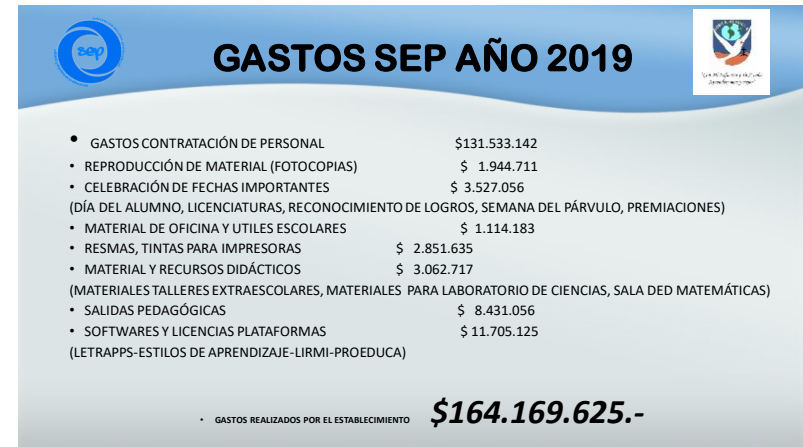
sep

GASTOS SEP AÑO 2019

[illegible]

• GASTOS CONTRATACIÓN DE PERSONAL $131.533.142
• REPRODUCCIÓN DE MATERIAL (FOTOCOPIAS) $ 1.944.711
• CELEBRACIÓN DE FECHAS IMPORTANTES $ 3.527.056
(DÍA DEL ALUMNO, LICENCIATURAS, RECONOCIMIENTO DE LOGROS, SEMANA DEL PÁRVULO, PREMIACIONES)
• MATERIAL DE OFICINA Y UTILES ESCOLARES $ 1.114.183
• RESMAS, TINTAS PARA IMPRESORAS $ 2.851.635
• MATERIAL Y RECURSOS DIDÁCTICOS $ 3.062.717
(MATERIALES TALLERES EXTRAESCOLARES, MATERIALES PARA LABORATORIO DE CIENCIAS, SALA DED MATEMÁTICAS)
• SALIDAS PEDAGÓGICAS $ 8.431.056
• SOFTWARES Y LICENCIAS PLATAFORMAS $ 11.705.125
(LETRAPPS-ESTILOS DE APRENDIZAJE-LIRMI-PROEDUCA)

• GASTOS REALIZADOS POR EL ESTABLECIMIENTO $164.169.625.-